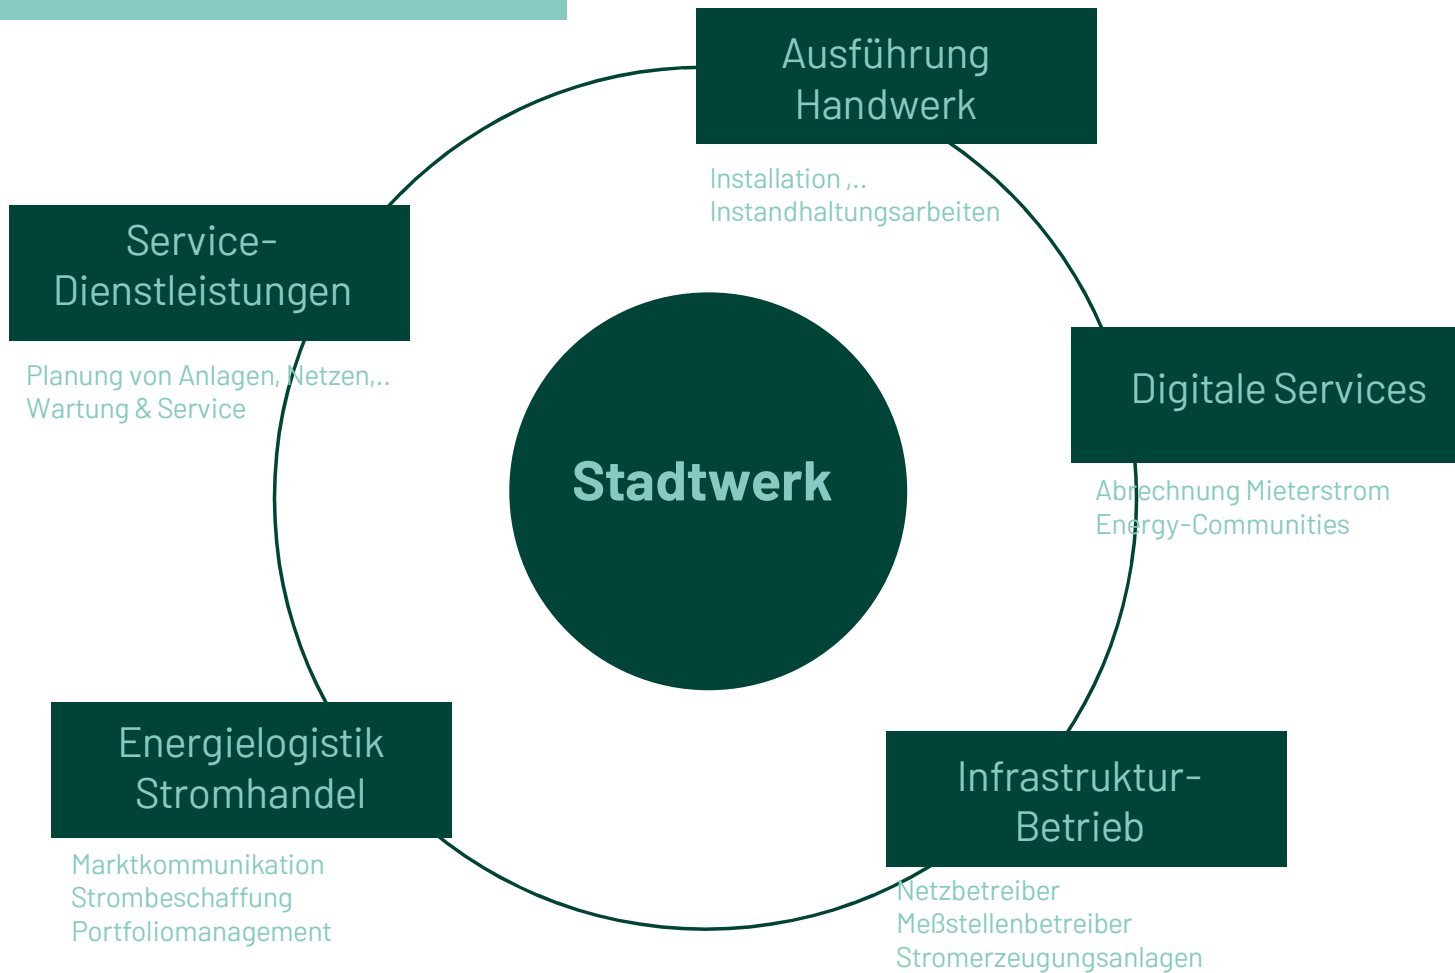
Ausführung Handwerk

Installation ,..
Instandhaltungsarbeiten

Service-Dienstleistungen

Planung von Anlagen, Netzen,..
Wartung & Service

Stadtwerk

Digitale Services

Abrechnung Mieterstrom
Energy-Communities

Energielogistik Stromhandel

Marktkommunikation
Strombeschaffung
Portfoliomanagement

Infrastruktur-Betrieb

Netzbetreiber
Meßstellenbetreiber
Stromerzeugungsanlagen